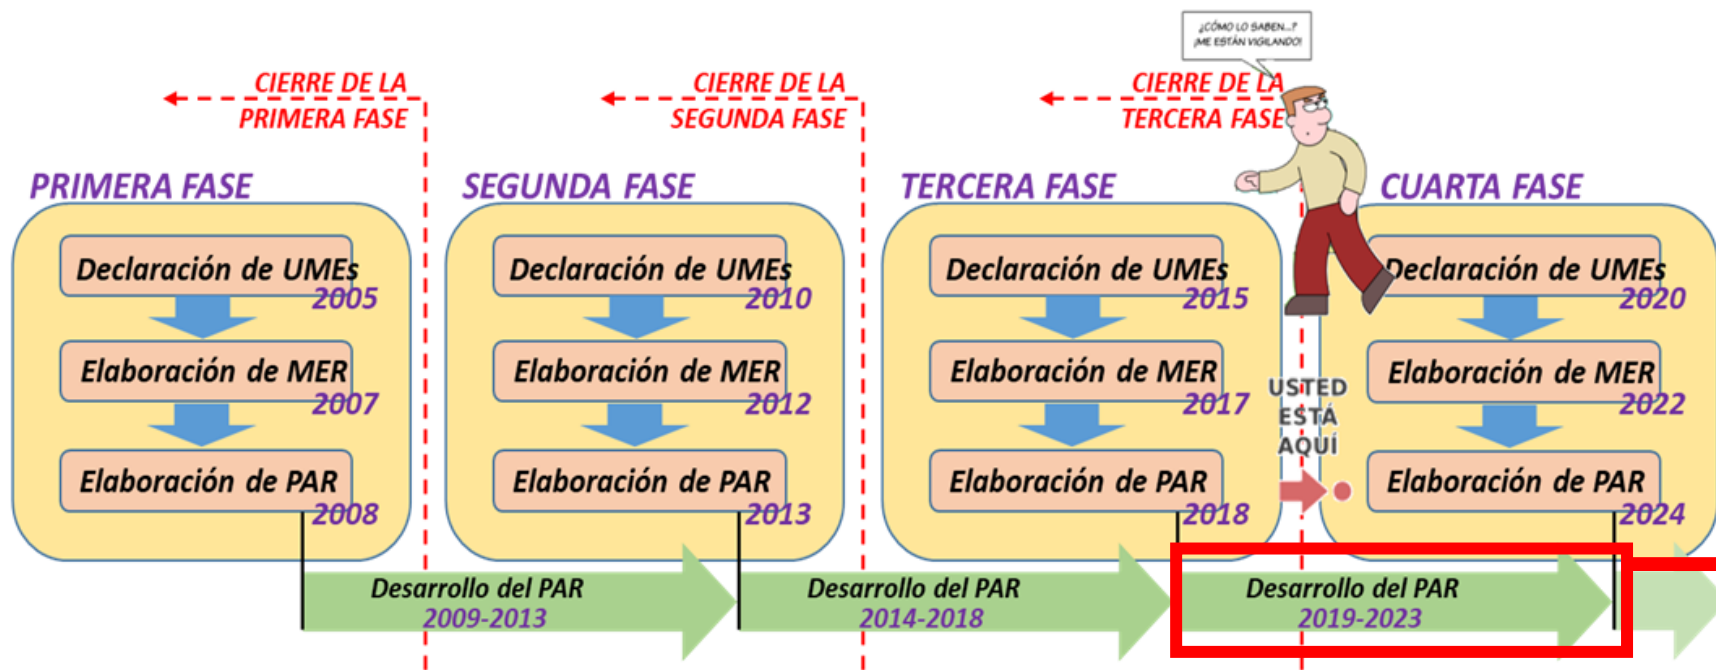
¿CÓMO LO SABEN...? ¡ME ESTÁN VIGILANDO!

CIERRE DE LA PRIMERA FASE

CIERRE DE LA SEGUNDA FASE

CIERRE DE LA TERCERA FASE

PRIMERA FASE

Declaración de UMEs 2005

Elaboración de MER 2007

Elaboración de PAR 2008

SEGUNDA FASE

Declaración de UMEs 2010

Elaboración de MER 2012

Elaboración de PAR 2013

TERCERA FASE

Declaración de UMEs 2015

Elaboración de MER 2017

Elaboración de PAR 2018

USTED ESTÁ AQUÍ

CUARTA FASE

Declaración de UMEs 2020

Elaboración de MER 2022

Elaboración de PAR 2024

Desarrollo del PAR 2009-2013

Desarrollo del PAR 2014-2018

Desarrollo del PAR 2019-2023